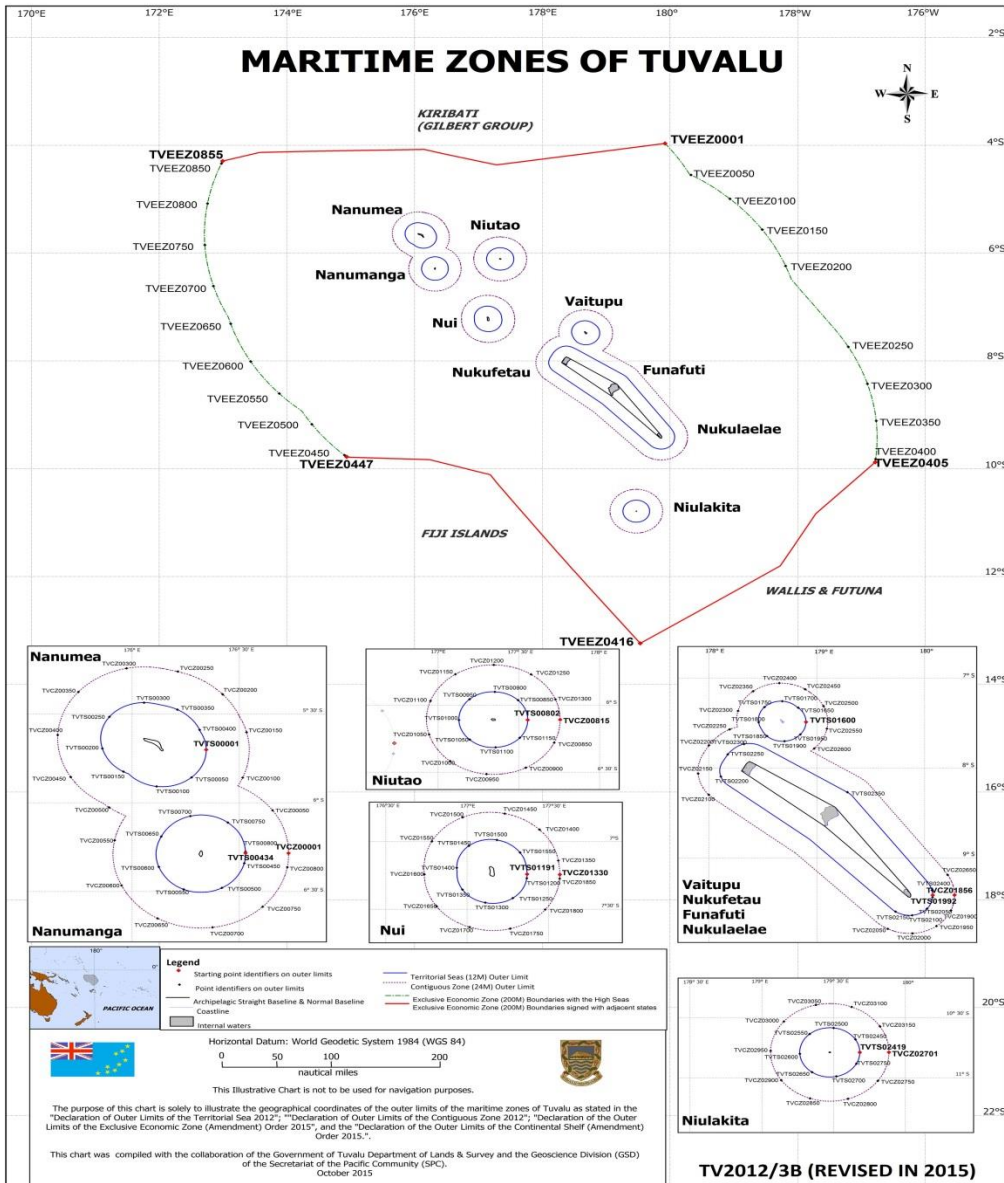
170°E 172°E 174°E 176°E 178°E 180° 178°W 176°W

2°S 4°S 6°S 8°S 10°S 12°S 14°S 16°S 18°S 20°S 22°S

MARITIME ZONES OF TUVALU

N W E S

KIRIBATI (GILBERT GROUP)

TVEEZ0001
TVEEZ0050
TVEEZ0100
TVEEZ0150
TVEEZ0200
TVEEZ0250
TVEEZ0300
TVEEZ0350
TVEEZ0400
TVEEZ0405
TVEEZ0416
TVEEZ0447
TVEEZ0450
TVEEZ0500
TVEEZ0550
TVEEZ0600
TVEEZ0650
TVEEZ0700
TVEEZ0750
TVEEZ0800
TVEEZ0850
TVEEZ0855

Nanumea
Niutao
Nanumanga
Nui
Vaitupu
Nukufetau
Funafuti
Nukulaelae
Niulakita

FIJI ISLANDS

WALLIS & FUTUNA

Nanumea
TVCZ00300 TVCZ00250 TVCZ00200 TVCZ00350 TVCZ00150 TVCZ00400 TVCZ00100 TVCZ00450 TVCZ00050 TVCZ00500 TVCZ00001 TVCZ00550 TVCZ00800 TVCZ00600 TVCZ00650 TVCZ00700 TVCZ00750
TVTS00300 TVTS00350 TVTS00250 TVTS00400 TVTS00200 TVTS00001 TVTS00150 TVTS00100 TVTS00050 TVTS00700 TVTS00750 TVTS00650 TVTS00800 TVTS00434 TVTS00600 TVTS00450 TVTS00550 TVTS00500
176° E 176° 30' E 5° 30' S 6° S 6° 30' S
Nanumanga

TVCZ01200 TVCZ01150 TVCZ01250 TVCZ01100 TVCZ01300 TVCZ00815 TVCZ01050 TVCZ00850 TVCZ01000 TVCZ00900 TVCZ00950
TVTS00800 TVTS00950 TVTS00850 TVTS01000 TVTS00802 TVTS01050 TVTS01150 TVTS01100
177°E 177° 30' E 178°E 6° S 6° 30' S
Niutao

176°30' E 177°E 177°30' E 7°S 7°30' S
TVCZ01500 TVCZ01450 TVCZ01400 TVCZ01550 TVCZ01350 TVCZ01330 TVCZ01600 TVCZ01850 TVCZ01650 TVCZ01800 TVCZ01700 TVCZ01750
TVTS01500 TVTS01450 TVTS01550 TVTS01191 TVTS01400 TVTS01200 TVTS01350 TVTS01250 TVTS01300
Nui

178° E 179° E 180° 7° S 8° S 9° S
TVCZ02400 TVCZ02350 TVCZ02450 TVCZ02300 TVCZ02500 TVCZ02250 TVCZ02550 TVCZ02200 TVCZ02600 TVCZ02150 TVCZ02100 TVCZ02650 TVCZ01856 TVCZ01900 TVCZ01950 TVCZ02050 TVCZ02000
TVTS01700 TVTS01750 TVTS01650 TVTS01800 TVTS01600 TVTS01850 TVTS01900 TVTS02300 TVTS02250 TVTS02200 TVTS02500 TVTS02400 TVTS01992 TVTS02050 TVTS02100 TVTS02150
Vaitupu
Nukufetau
Funafuti
Nukulaelae

Legend
Starting point identifiers on outer limits
Point identifiers on outer limits
Archipelagic Straight Baseline & Normal Baseline
Coastline
Internal waters
Territorial Seas (12M) Outer Limit
Contiguous Zone (24M) Outer Limit
Exclusive Economic Zone (200M) Boundaries with the High Seas
Exclusive Economic Zone (200M) Boundaries signed with adjacent states

180° 0° PACIFIC OCEAN

Horizontal Datum: World Geodetic System 1984 (WGS 84)
0 50 100 200
nautical miles

This Illustrative Chart is not to be used for navigation purposes.

The purpose of this chart is solely to illustrate the geographical coordinates of the outer limits of the maritime zones of Tuvalu as stated in the "Declaration of Outer Limits of the Territorial Sea 2012"; ""Declaration of Outer Limits of the Contiguous Zone 2012"; "Declaration of the Outer Limits of the Exclusive Economic Zone (Amendment) Order 2015", and the "Declaration of the Outer Limits of the Continental Shelf (Amendment) Order 2015.".

This chart was compiled with the collaboration of the Government of Tuvalu Department of Lands & Survey and the Geoscience Division (GSD) of the Secretariat of the Pacific Community (SPC).
October 2015

178° 30' E 179° E 179° 30' E 180° 10° 30' S 11° S
TVCZ03050 TVCZ03100 TVCZ03000 TVCZ03150 TVCZ02950 TVCZ02701 TVCZ02900 TVCZ02750 TVCZ02850 TVCZ02800
TVTS02500 TVTS02550 TVTS02450 TVTS02600 TVTS02419 TVTS02650 TVTS02750 TVTS02700
Niulakita

TV2012/3B (REVISED IN 2015)